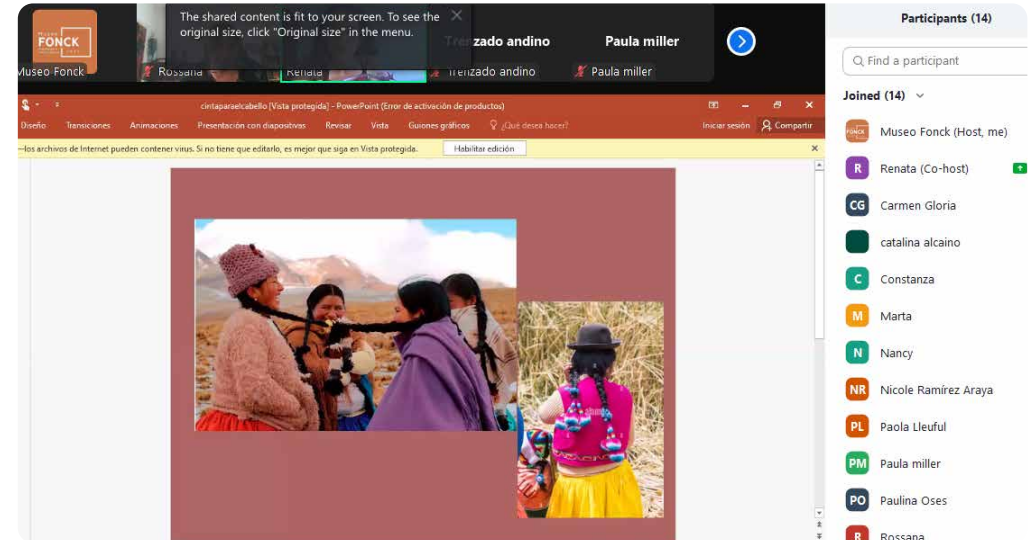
Museo FONCK

Museo Fonck

Rossana

Renata

The shared content is fit to your screen. To see the original size, click "Original size" in the menu.

Trenzado andino

Trenzado andino

Paula miller

Paula miller

cintaparaelcabello [Vista protegida] - PowerPoint (Error de activación de productos)

Diseño Transiciones Animaciones Presentación con diapositivas Revisar Vista Guiones gráficos ¿Qué desea hacer? Iniciar sesión Compartir

los archivos de Internet pueden contener virus. Si no tiene que editarlo, es mejor que siga en Vista protegida. Habilitar edición

Participants (14)

Find a participant

Joined (14)

Museo Fonck (Host, me)

R Renata (Co-host)

CG Carmen Gloria

catalina alcaino

C Constanza

M Marta

N Nancy

NR Nicole Ramírez Araya

PL Paola Lleuful

PM Paula miller

PO Paulina Oses

R Rossana